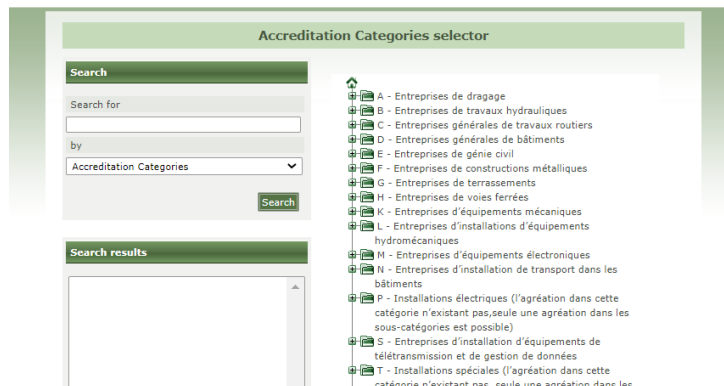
Accreditation Categories selector

Search

Search for

by

Accreditation Categories

Search

Search results

A - Entreprises de dragage
B - Entreprises de travaux hydrauliques
C - Entreprises générales de travaux routiers
D - Entreprises générales de bâtiments
E - Entreprises de génie civil
F - Entreprises de constructions métalliques
G - Entreprises de terrassements
H - Entreprises de voies ferrées
K - Entreprises d'équipements mécaniques
L - Entreprises d'installations d'équipements hydromécaniques
M - Entreprises d'équipements électroniques
N - Entreprises d'installation de transport dans les bâtiments
P - Installations électriques (l'agréation dans cette catégorie n'existant pas,seule une agréation dans les sous-catégories est possible)
S - Entreprises d'installation d'équipements de télétransmission et de gestion de données
T - Installations spéciales (l'agréation dans cette catégorie n'existant pas, seule une agréation dans les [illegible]